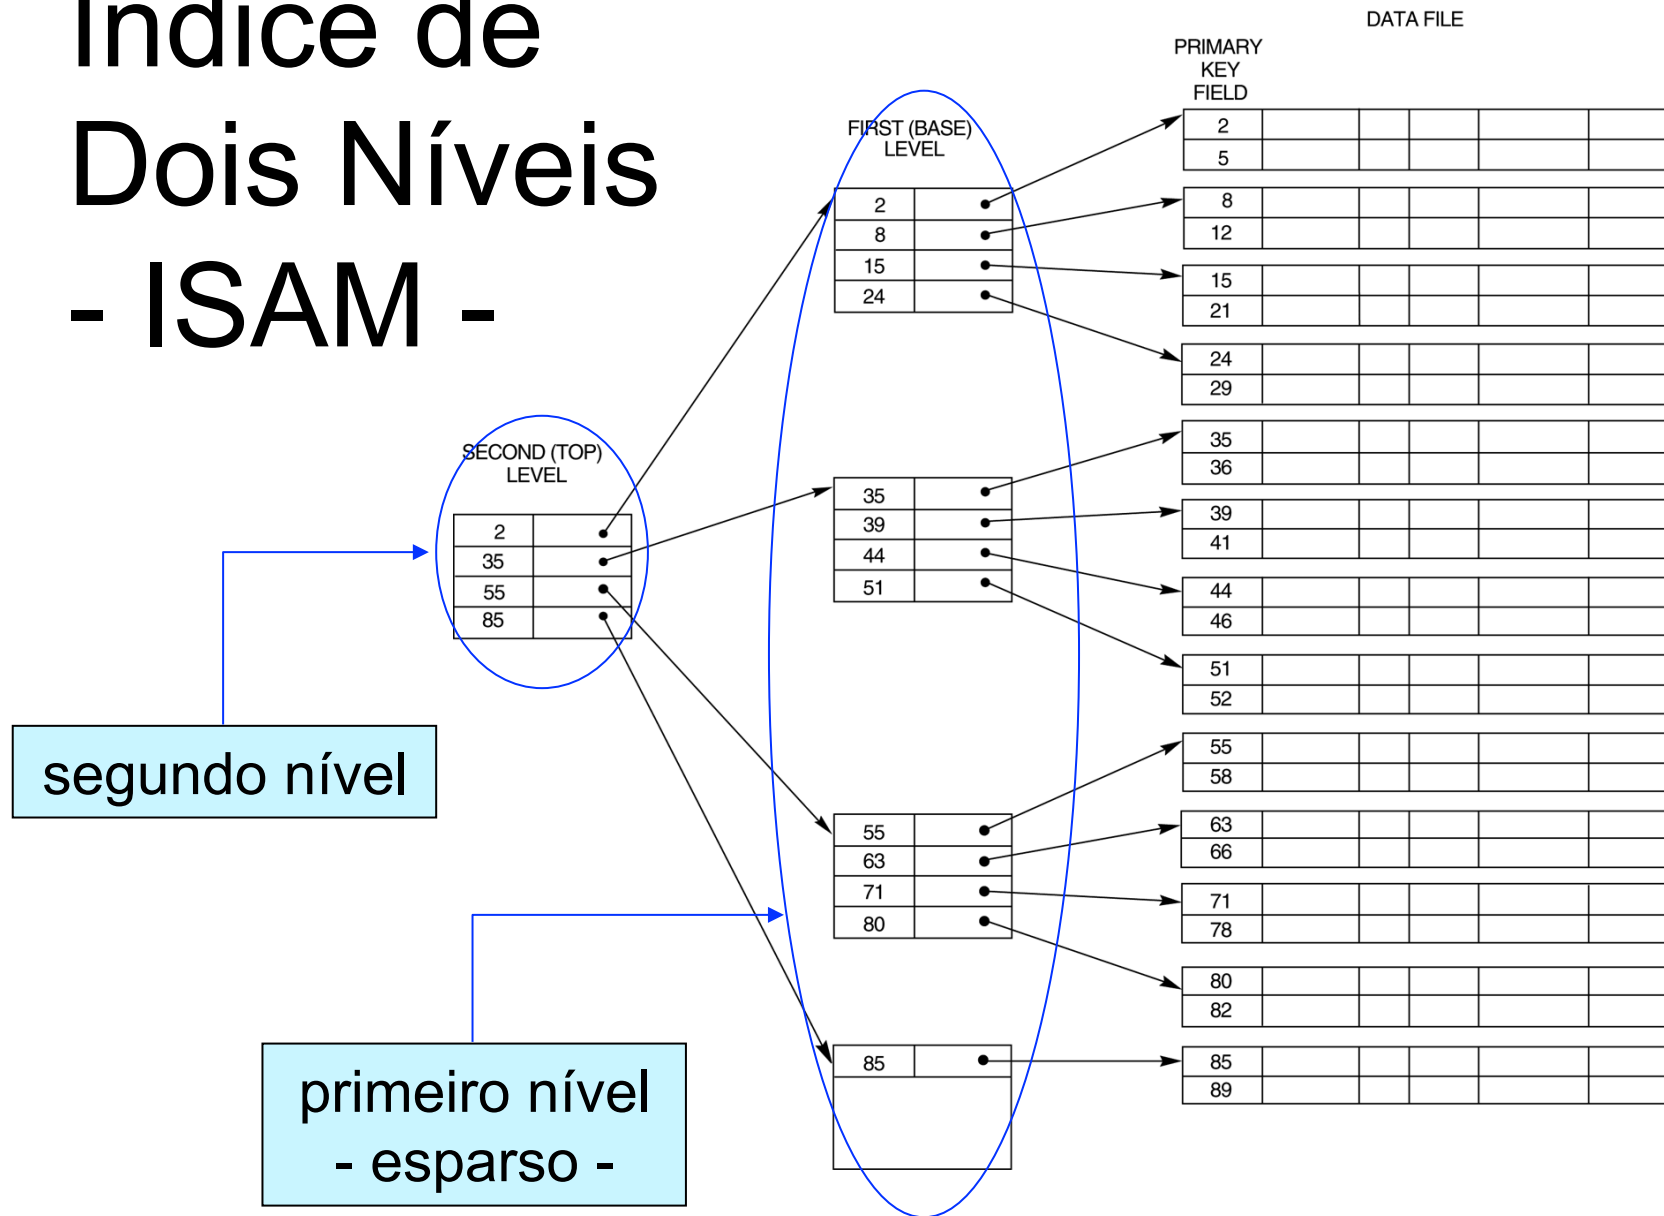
Índice de Dois Níveis - ISAM -

DATA FILE

PRIMARY KEY FIELD

FIRST (BASE) LEVEL

SECOND (TOP) LEVEL

| 2 |
|---|
| 35 |
| 55 |
| 85 |

| 2 |
|---|
| 8 |
| 15 |
| 24 |

| 35 |
|---|
| 39 |
| 44 |
| 51 |

| 55 |
|---|
| 63 |
| 71 |
| 80 |

| 85 |
|---|

2
5
8
12
15
21
24
29
35
36
39
41
44
46
51
52
55
58
63
66
71
78
80
82
85
89

segundo nível

primeiro nível - esparso -